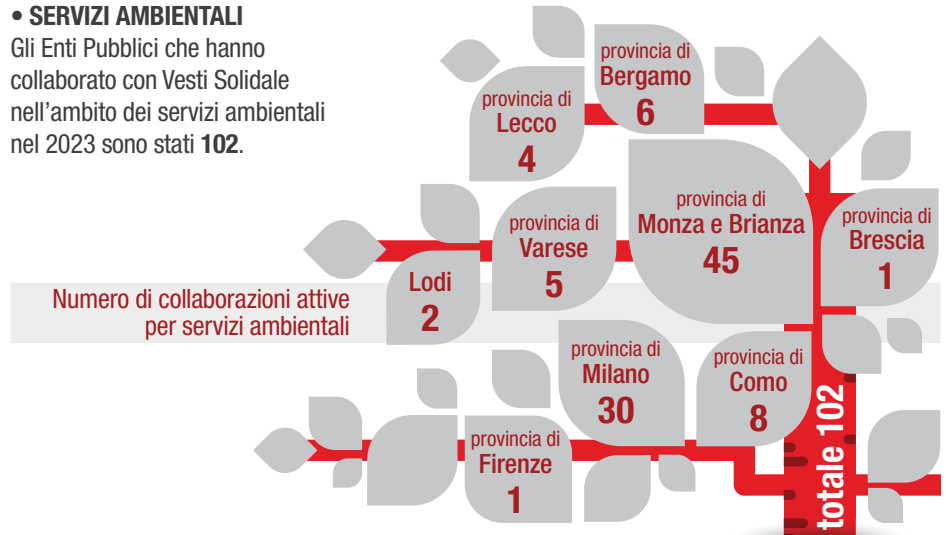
• SERVIZI AMBIENTALI
Gli Enti Pubblici che hanno collaborato con Vesti Solidale nell'ambito dei servizi ambientali nel 2023 sono stati **102**.

provincia di
Bergamo
6

provincia di
Lecco
4

provincia di
Monza e Brianza
45

provincia di
Brescia
1

provincia di
Varese
5

Lodi
2

Numero di collaborazioni attive per servizi ambientali

provincia di
Milano
30

provincia di
Como
8

provincia di
Firenze
1

totale 102